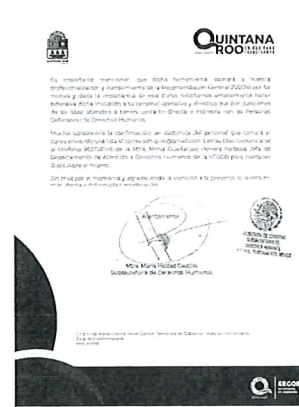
QUINTANA ROO

Es importante mencionar, que dicha formación abonará a nuestra profesionalización y cumplimiento de la Recomendación General 2/2019 por tal motivo y dada la importancia de esta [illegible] respetuosamente hacer extensiva dicha invitación a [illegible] personal operativo y directivo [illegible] de sus labores atienden o tienen contacto directo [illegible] Personas Defensoras de Derechos Humanos.

Mucho agradeceré la confirmación de asistencia del personal que tomará el curso, enviándola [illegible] correo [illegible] al teléfono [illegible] con la Mtra. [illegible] Jefa del Departamento de Atención a Derechos Humanos de la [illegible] para cualquier duda sobre el mismo.

Sin más por el momento y agradeciendo la atención a la presente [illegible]

Atentamente

Mtra. María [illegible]
Subsecretaria de Derechos Humanos

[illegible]

SECOES